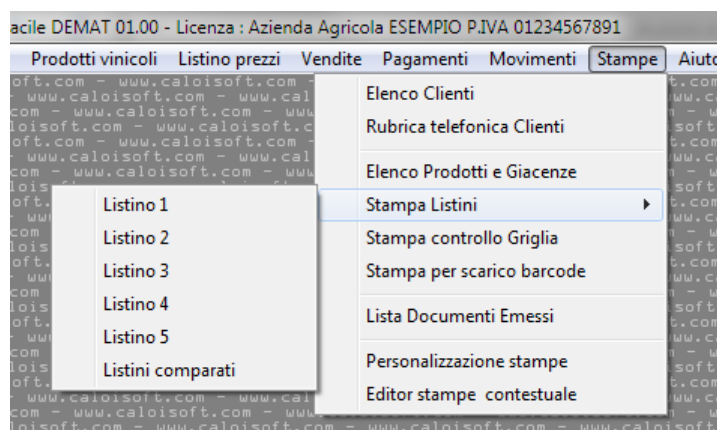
acile DEMAT 01.00 - Licenza : Azienda Agricola ESEMPIO P.IVA 01234567891

Prodotti vinicoli Listino prezzi Vendite Pagamenti Movimenti Stampe Aiuto

Elenco Clienti
Rubrica telefonica Clienti
Elenco Prodotti e Giacenze
Stampa Listini
Stampa controllo Griglia
Stampa per scarico barcode
Lista Documenti Emessi
Personalizzazione stampe
Editor stampe contestuale

Listino 1
Listino 2
Listino 3
Listino 4
Listino 5
Listini comparati

oft.com - www.caloisoft.com - www.cal
www.caloisoft.com - www.cal
com - www.caloisoft.com - www
loisoft.com - www.caloisoft.c
oft.com - www.caloisoft.com
www.caloisoft.com - www.cal
com - www.caloisoft.com - www
www.caloisoft.com - www.cal
com - www.caloisoft.com - www
loisoft.com - www.caloisoft.com - www.caloisoft.com